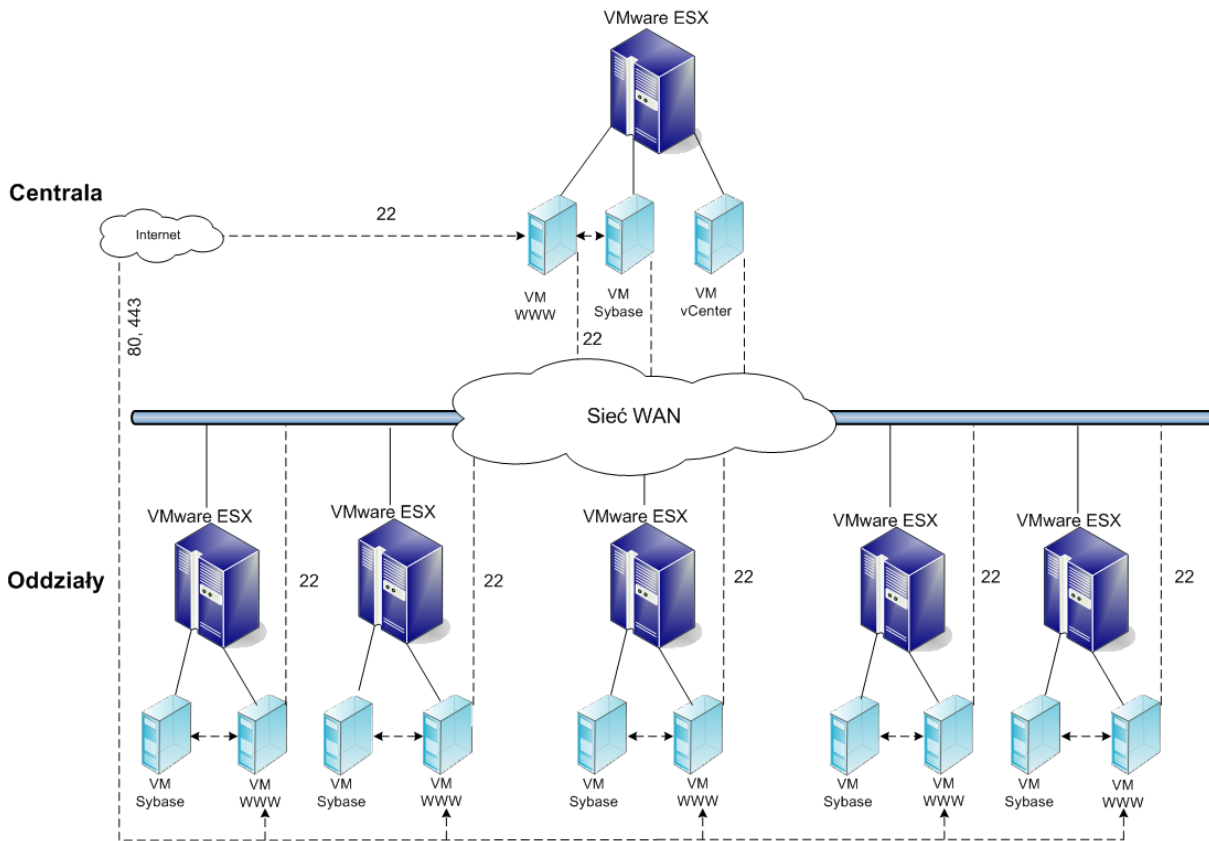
VMware ESX

Centrala

Internet

22

VM
WWW

VM
Sybase

VM
vCenter

80, 443

22

Sieć WAN

VMware ESX

VMware ESX

VMware ESX

VMware ESX

VMware ESX

Oddziały

22

22

22

22

22

VM
Sybase

VM
WWW

VM
Sybase

VM
WWW

VM
Sybase

VM
WWW

VM
Sybase

VM
WWW

VM
Sybase

VM
WWW